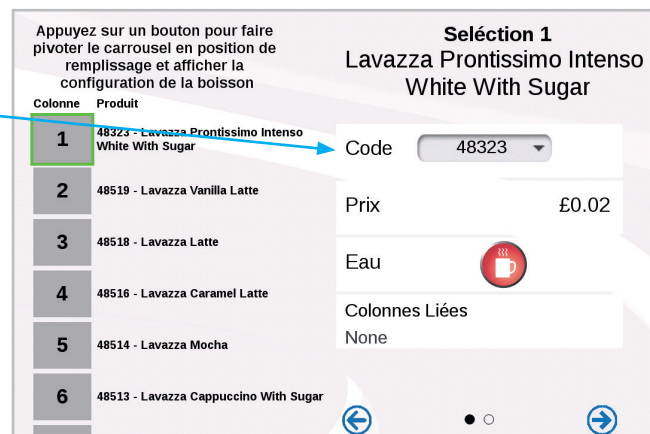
Appuyez sur un bouton pour faire pivoter le carrousel en position de remplissage et afficher la configuration de la boisson

| Colonne | Produit |
|---|---|
| 1 | 48323 - Lavazza Prontissimo Intenso White With Sugar |
| 2 | 48519 - Lavazza Vanilla Latte |
| 3 | 48518 - Lavazza Latte |
| 4 | 48516 - Lavazza Caramel Latte |
| 5 | 48514 - Lavazza Mocha |
| 6 | 48513 - Lavazza Cappuccino With Sugar |

Seléction 1
Lavazza Prontissimo Intenso White With Sugar

Code 48323

Prix £0.02

Eau

Colonnes Liées
None